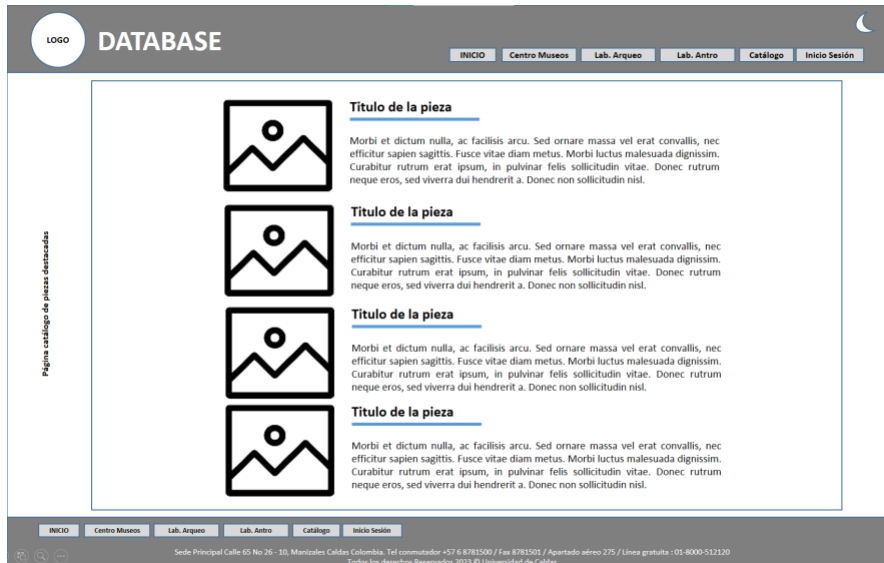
LOGO

DATABASE

INICIO | Centro Museos | Lab. Arqueo | Lab. Antro | Catálogo | Inicio Sesión

Página catálogo de piezas destacadas

Titulo de la pieza

Morbi et dictum nulla, ac facilisis arcu. Sed ornare massa vel erat convallis, nec efficitur sapien sagittis. Fusce vitae diam metus. Morbi luctus malesuada dignissim. Curabitur rutrum erat ipsum, in pulvinar felis sollicitudin vitae. Donec rutrum neque eros, sed viverra dui hendrerit a. Donec non sollicitudin nisl.

Titulo de la pieza

Morbi et dictum nulla, ac facilisis arcu. Sed ornare massa vel erat convallis, nec efficitur sapien sagittis. Fusce vitae diam metus. Morbi luctus malesuada dignissim. Curabitur rutrum erat ipsum, in pulvinar felis sollicitudin vitae. Donec rutrum neque eros, sed viverra dui hendrerit a. Donec non sollicitudin nisl.

Titulo de la pieza

Morbi et dictum nulla, ac facilisis arcu. Sed ornare massa vel erat convallis, nec efficitur sapien sagittis. Fusce vitae diam metus. Morbi luctus malesuada dignissim. Curabitur rutrum erat ipsum, in pulvinar felis sollicitudin vitae. Donec rutrum neque eros, sed viverra dui hendrerit a. Donec non sollicitudin nisl.

Titulo de la pieza

Morbi et dictum nulla, ac facilisis arcu. Sed ornare massa vel erat convallis, nec efficitur sapien sagittis. Fusce vitae diam metus. Morbi luctus malesuada dignissim. Curabitur rutrum erat ipsum, in pulvinar felis sollicitudin vitae. Donec rutrum neque eros, sed viverra dui hendrerit a. Donec non sollicitudin nisl.

INICIO | Centro Museos | Lab. Arqueo | Lab. Antro | Catálogo | Inicio Sesión

Sede Principal Calle 65 No 26 - 10, Manizales Caldas Colombia. Tel conmutador +57 6 8781500 / Fax 8781501 / Apartado aéreo 275 / Línea gratuita : 01-8000-512120
Todos los derechos Reservados 2023 © Universidad de Caldas